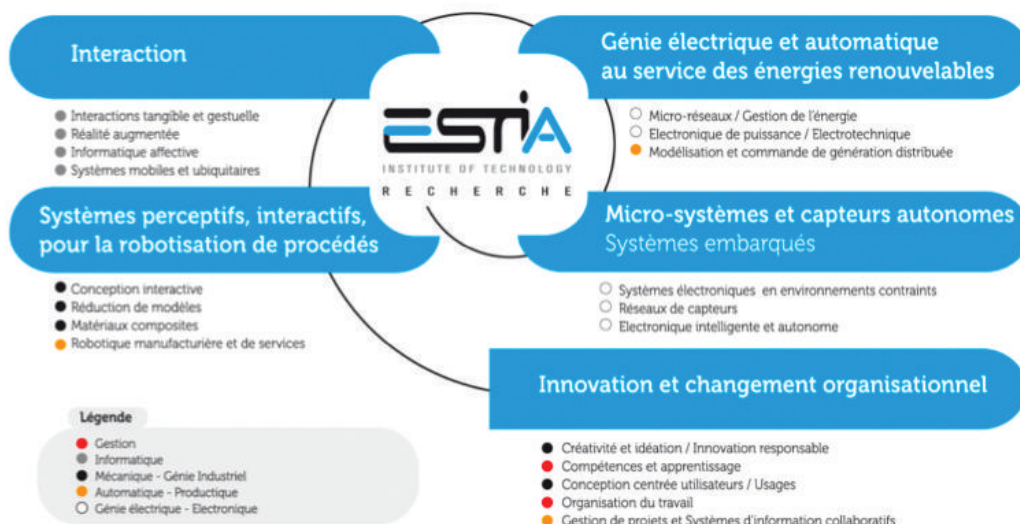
Interaction

Interactions tangible et gestuelle
Réalité augmentée
Informatique affective
Systèmes mobiles et ubiquitaires

ESTIA
INSTITUTE OF TECHNOLOGY
RECHERCHE

Génie électrique et automatique au service des énergies renouvelables

Micro-réseaux / Gestion de l'énergie
Electronique de puissance / Electrotechnique
Modélisation et commande de génération distribuée

Systèmes perceptifs, interactifs, pour la robotisation de procédés

Conception interactive
Réduction de modèles
Matériaux composites
Robotique manufacturière et de services

Micro-systèmes et capteurs autonomes
Systèmes embarqués

Systèmes électroniques en environnements contraints
Réseaux de capteurs
Electronique intelligente et autonome

Innovation et changement organisationnel

Créativité et idéation / Innovation responsable
Compétences et apprentissage
Conception centrée utilisateurs / Usages
Organisation du travail
Gestion de projets et Systèmes d'information collaboratifs

Légende
Gestion
Informatique
Mécanique - Génie Industriel
Automatique - Productique
Génie électrique - Electronique